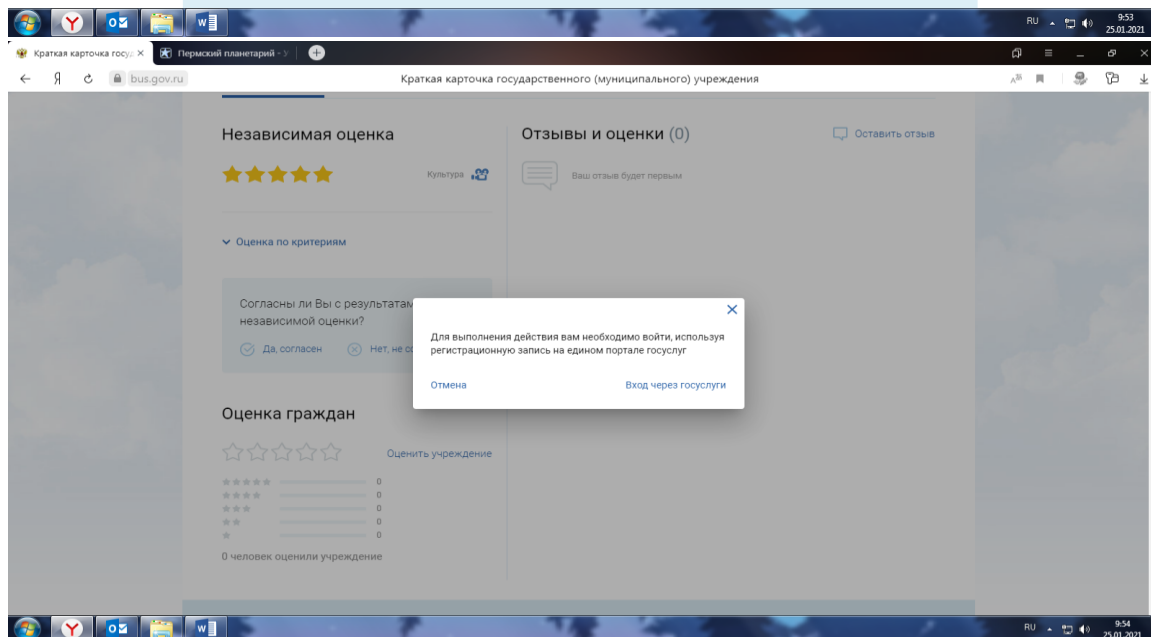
RU 9:53 25.01.2021

Краткая карточка госуд ×
Пермский планетарий - У

Я bus.gov.ru
Краткая карточка государственного (муниципального) учреждения

Независимая оценка
Культура

Оценка по критериям

Согласны ли Вы с результатам независимой оценки?
Да, согласен
Нет, не со

Оценка граждан
Оценить учреждение
0
0
0
0
0
0 человек оценили учреждение

Отзывы и оценки (0)
Оставить отзыв
Ваш отзыв будет первым

Для выполнения действия вам необходимо войти, используя регистрационную запись на едином портале госуслуг
Отмена
Вход через госуслуги

RU 9:54 25.01.2021